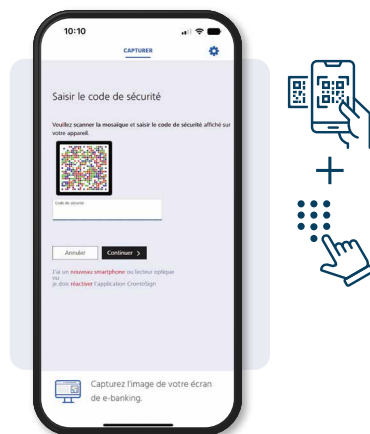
10:10

CAPTURER

Saisir le code de sécurité

Veuillez scanner la mosaïque et saisir le code de sécurité affiché sur votre appareil.

Code de sécurité

Annuler

Continuer >

J'ai un nouveau smartphone ou lecteur optique ou je dois réactiver l'application CrontoSign

Capturez l'image de votre écran de e-banking.

+